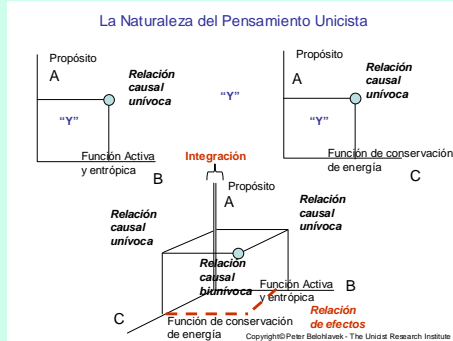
La Naturaleza del Pensamiento Unicista

Propósito
A
Relación causal unívoca
"Y"
Función Activa y entrópica
B

"Y"

Propósito
A
Relación causal unívoca
"Y"
Función de conservación de energía
C

Integración

Propósito
A
Relación causal unívoca
Relación causal unívoca
Relación causal biunívoca
Función Activa y entrópica
B
C
Función de conservación de energía
Relación de efectos

Copyright©Peter Belohlavek - The Unicist Research Institute